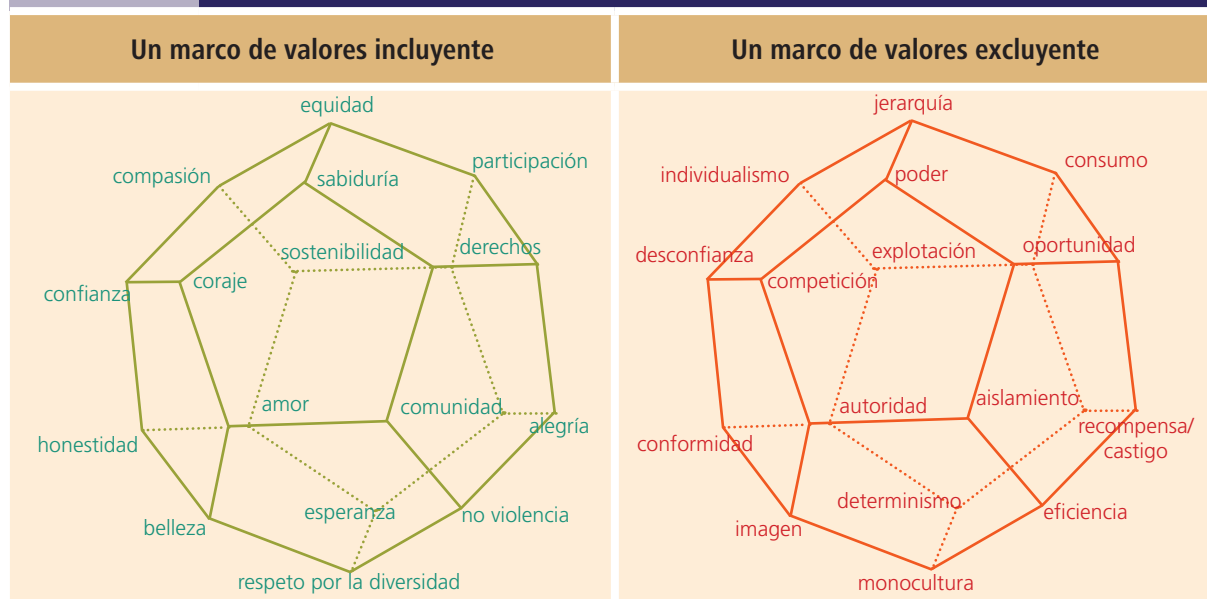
Un marco de valores incluyente

equidad

compasión

sabiduría

participación

sostenibilidad

derechos

confianza

coraje

amor

comunidad

alegría

honestidad

belleza

esperanza

no violencia

respeto por la diversidad

Un marco de valores excluyente

jerarquía

individualismo

poder

consumo

explotación

oportunidad

desconfianza

competición

autoridad

aislamiento

recompensa/ castigo

conformidad

determinismo

eficiencia

imagen

monocultura